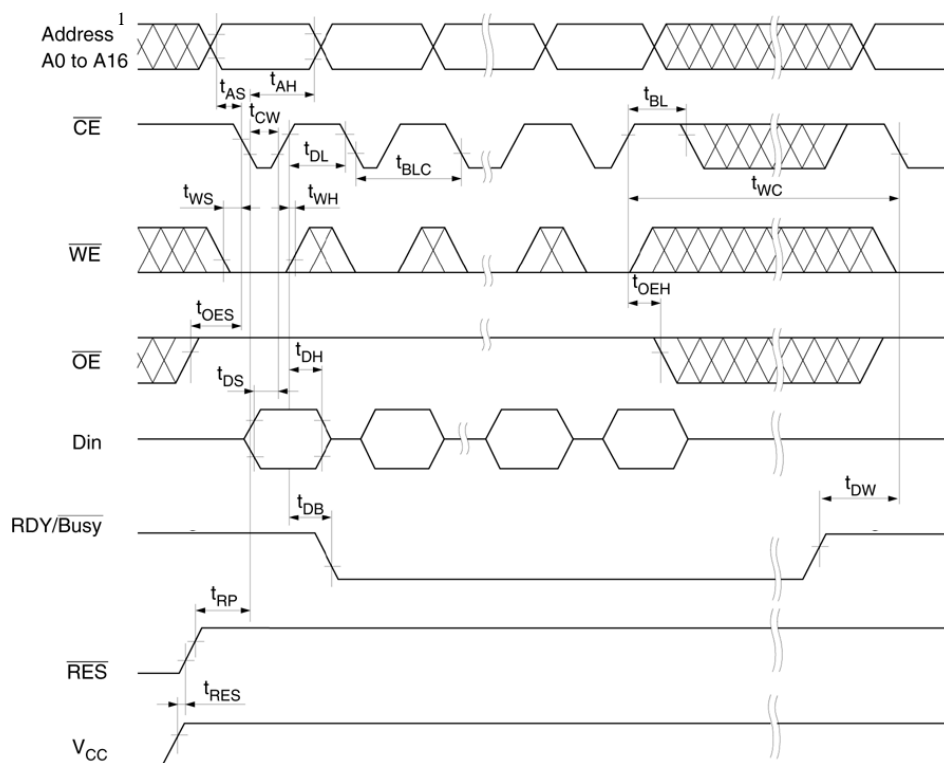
Address$^1$
A0 to A16

$t_{AS}$
$t_{AH}$
$t_{BL}$
$\overline{CE}$
$t_{CW}$
$t_{DL}$
$t_{BLC}$
$t_{WS}$
$t_{WH}$
$t_{WC}$
$\overline{WE}$
$t_{OEH}$
$t_{OES}$
$\overline{OE}$
$t_{DH}$
$t_{DS}$
Din
$t_{DW}$
$t_{DB}$
RDY/$\overline{Busy}$
$t_{RP}$
$\overline{RES}$
$t_{RES}$
$V_{CC}$